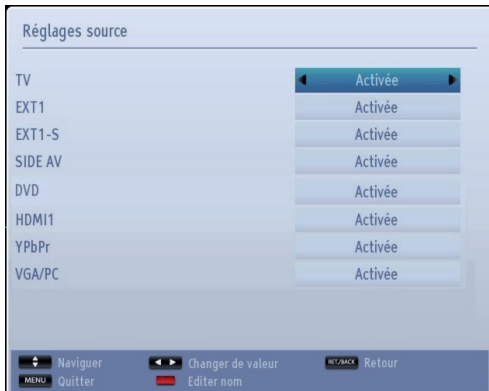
Réglages source

| | |
|---|---|
| TV | Activée |
| EXT1 | Activée |
| EXT1-S | Activée |
| SIDE AV | Activée |
| DVD | Activée |
| HDMI1 | Activée |
| YPbPr | Activée |
| VGA/PC | Activée |

Naviguer
Changer de valeur
RET/BACK Retour
MENU Quitter
Editer nom